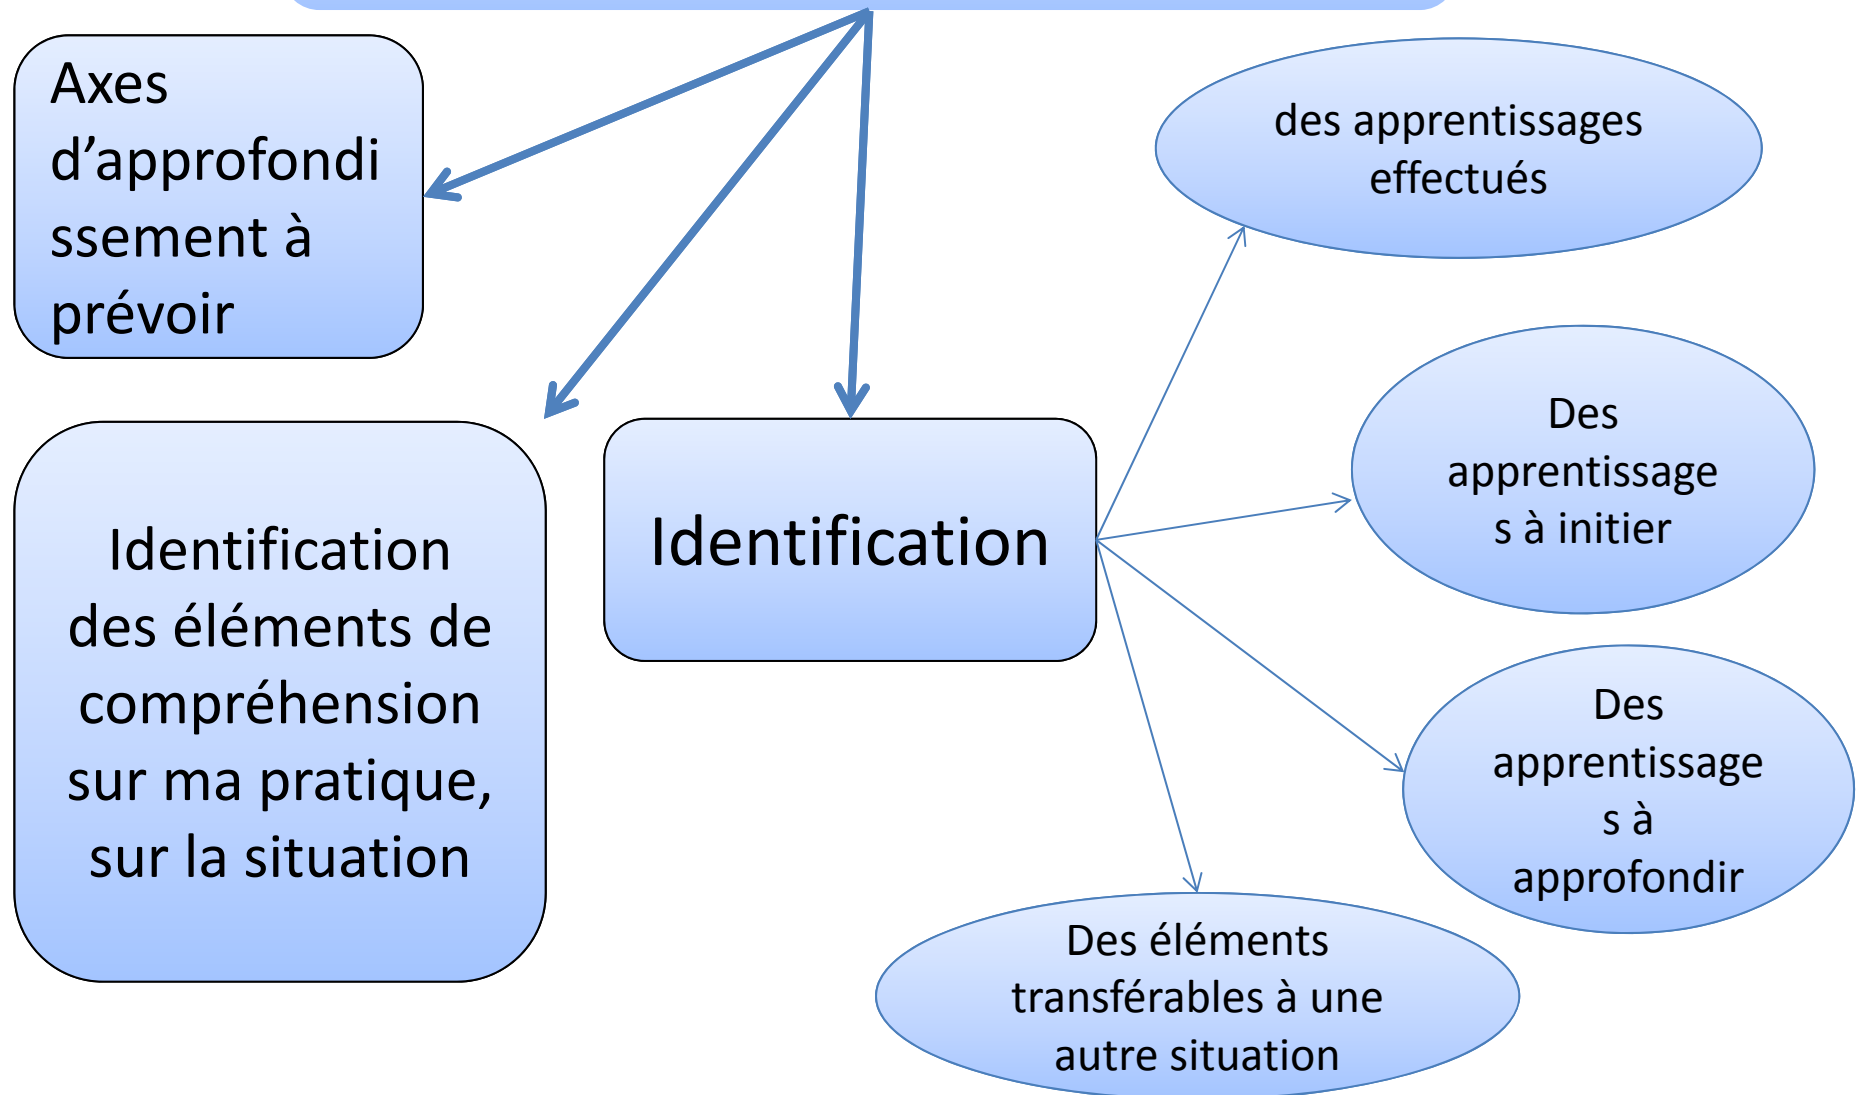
Axes d'approfondissement à prévoir

Identification des éléments de compréhension sur ma pratique, sur la situation

Identification

des apprentissages effectués

Des apprentissages à initier

Des apprentissages à approfondir

Des éléments transférables à une autre situation